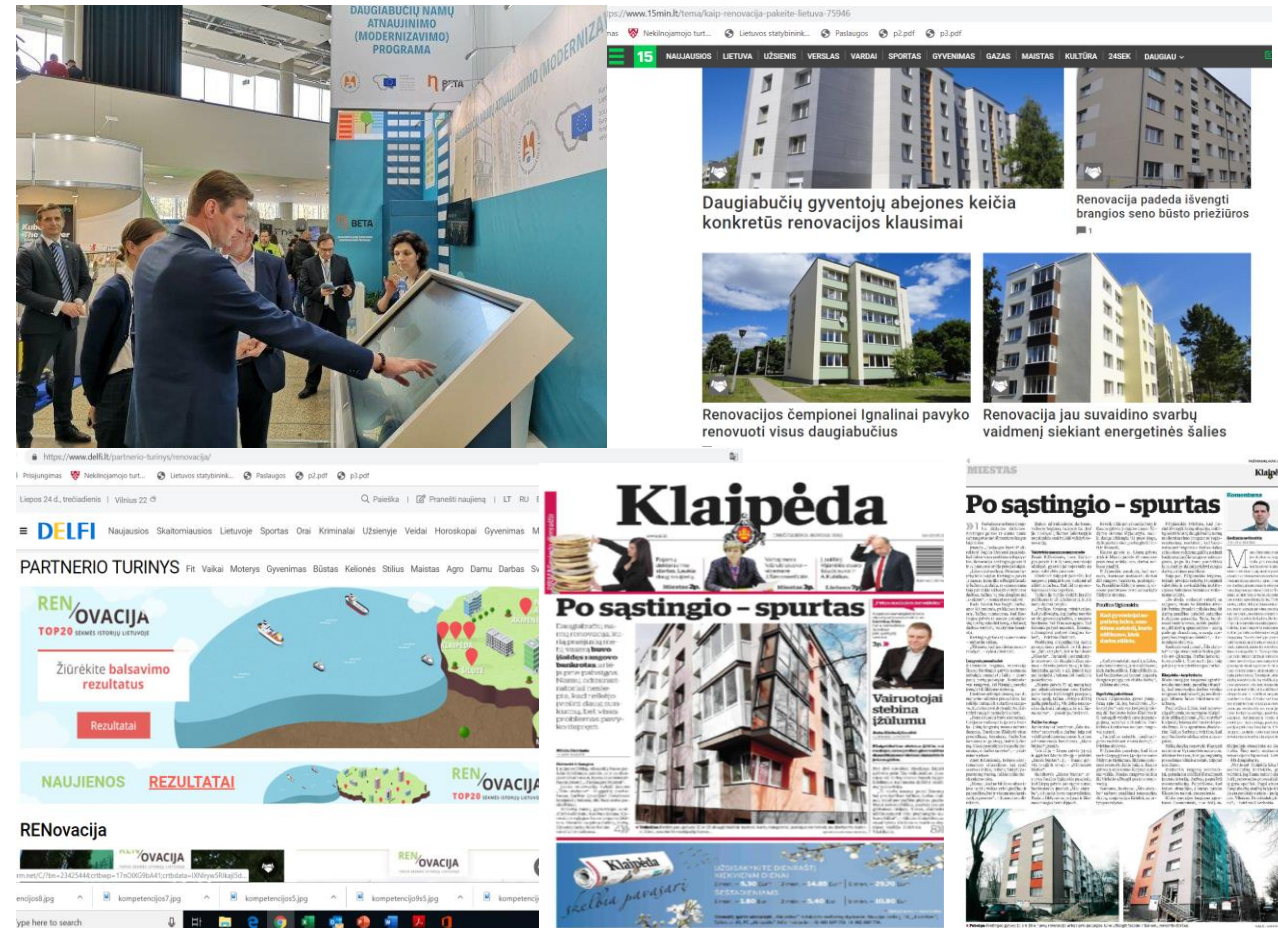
DAUGIABUČIŲ NAMŲ ATNAUJINIMO (MODERNIZAVIMO) PROGRAMA

BETA

ps://www.15min.lt/tema/kaip-renovacija-pakeite-lietuva-75946

Nekilnojamojo turt... Lietuvos statybinink... Paslaugos p2.pdf p3.pdf

15 NAUJAUSIOS LIETUVA UŽSIENIS VERSLAS VARDAI SPORTAS GYVENIMAS GAZAS MAISTAS KULTŪRA 24SEK DAUGIAU

Daugiabučių gyventojų abejones keičia konkretūs renovacijos klausimai

Renovacija padeda išvengti brangios seno būsto priežiūros

1

Renovacijos čempionei Ignalinai pavyko renovuoti visus daugiabučius

Renovacija jau suvaidino svarbų vaidmenį siekiant energetinės šalies

https://www.delfi.lt/partnerio-turinys/renovacija/

Prisijungimas Nekilnojamojo turt... Lietuvos statybinink... Paslaugos p2.pdf p3.pdf

Liepos 24 d., trečiadienis | Vilnius 22

Paieška | Pranešti naujieną | LT RU

DELFI Naujausios Skaitomiausios Lietuvoje Sportas Orai Kriminalai Užsienyje Veidai Horoskopai Gyvenimas

PARTNERIO TURINYS Fit Vaikai Moterys Gyvenimas Būstas Kelionės Stilius Maistas Agro Damu Darbas

RENOVACIJA TOP20 SĖKMĖS ISTORIJŲ LIETUVOJE

Žiūrėkite balsavimo rezultatus

Rezultatai

NAUJIENOS REZULTATAI

RENOVACIJA TOP20 SĖKMĖS ISTORIJŲ LIETUVOJE

RENovacija

RENOVACIJA

RENOVACIJA

kompetencijos7.jpg kompetencijos5.jpg kompetencijos5.jpg kompetenc

ype here to search

Klaipėda

Po sąstingio – spurtas

Vairuotojai stebina įžūlumu

Klaipėda skelbia pavasarį

MIESTAS

Klaipė

Po sąstingio – spurtas

Komentaras